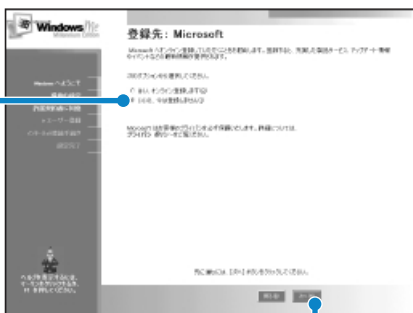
Windows Me
Millennium Edition

登録先：Microsoft

Microsoft へオンライン登録していただくことをお勧めします。登録すると、充実した製品サポート、アップデート情報やイベントなどの最新情報が受け取れます。

次のオプションを選択してください。

○ はい、オンライン登録します(Y)
◉ いいえ、今は登録しません(N)

Microsoft は お客様のプライバシーを保護しています。詳細については、プライバシー のリンクをご覧ください。

Windows へようこそ
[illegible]
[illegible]
ユーザー登録
インターネット接続の設定
設定完了

ヘルプを表示するには、キャラクタをクリックするか、F1 を押してください。

先に進むには、[次へ] ボタンをクリックしてください。

戻る(B)　次へ